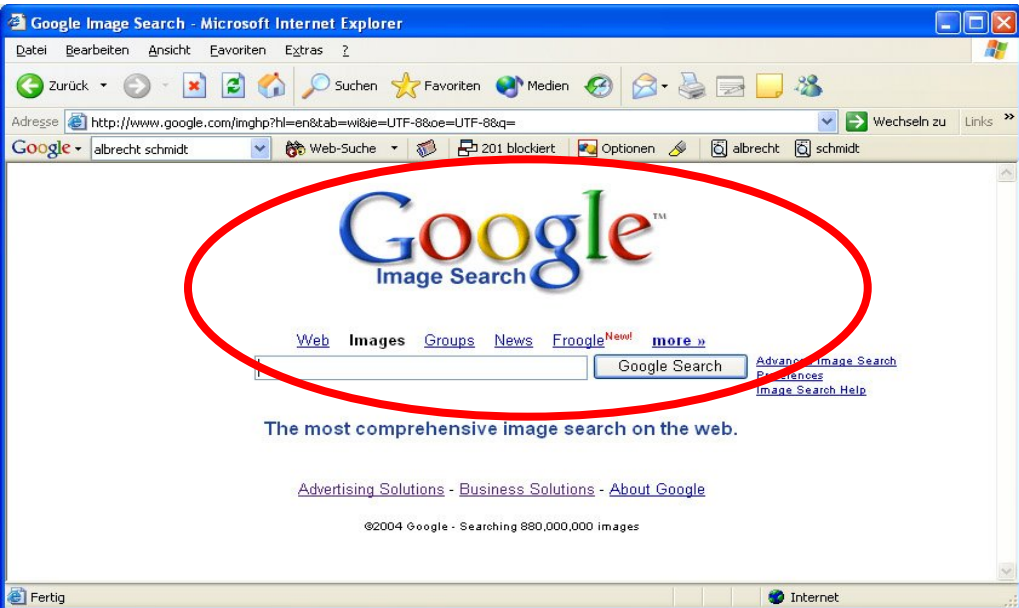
Google Image Search - Microsoft Internet Explorer

Datei Bearbeiten Ansicht Favoriten Extras ?

Zurück Suchen Favoriten Medien

Adresse http://www.google.com/imghp?hl=en&tab=wi&ie=UTF-8&oe=UTF-8&q= Wechseln zu Links

Google albrecht schmidt Web-Suche 201 blockiert Optionen albrecht schmidt

Google™
Image Search

Web Images Groups News Froogle New! more »

Google Search

Advanced Image Search
Preferences
Image Search Help

The most comprehensive image search on the web.

Advertising Solutions - Business Solutions - About Google

©2004 Google - Searching 880,000,000 images

Fertig Internet